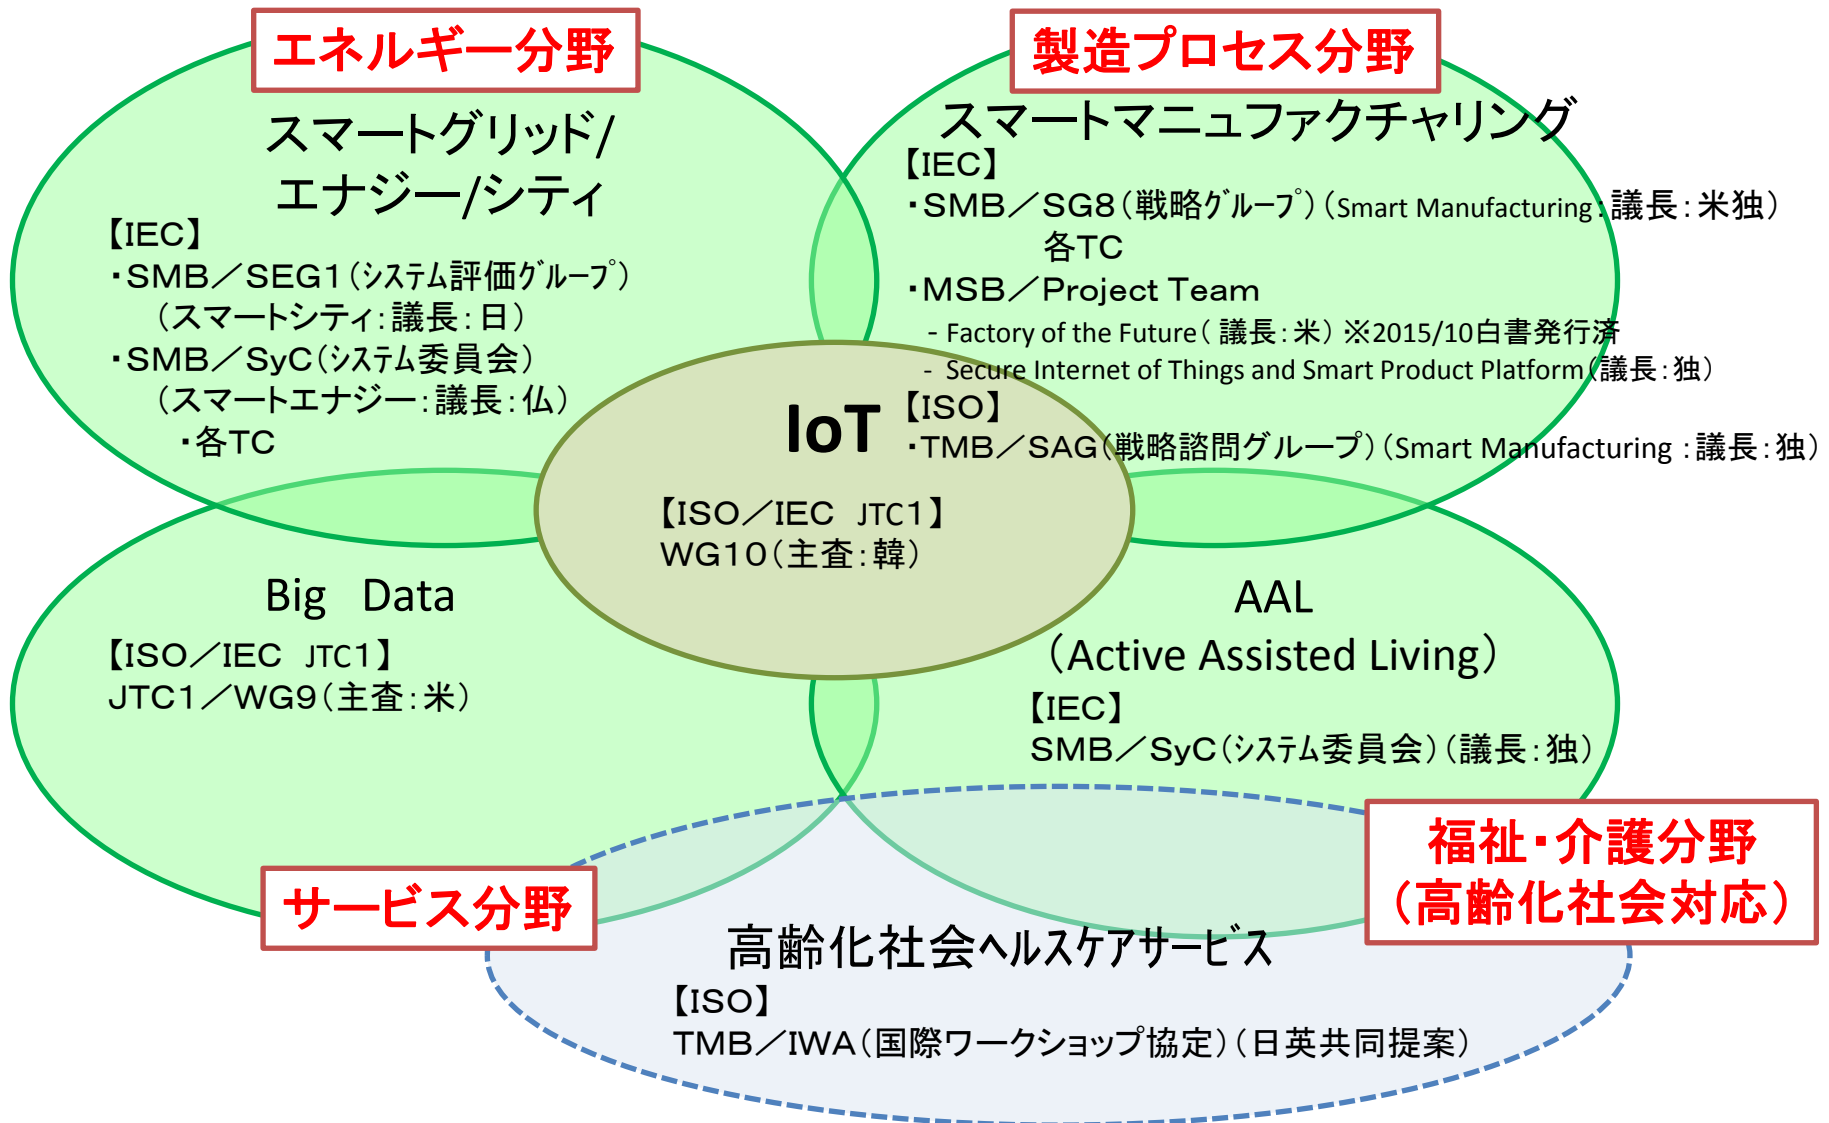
エネルギー分野

スマートグリッド/エナジー/シティ

【IEC】
・SMB／SEG1（ｼｽﾃﾑ評価ｸﾞﾙｰﾌﾟ）（スマートシティ：議長：日）
・SMB／SyC（ｼｽﾃﾑ委員会）（スマートエナジー：議長：仏）
・各TC

製造プロセス分野

スマートマニュファクチャリング

【IEC】
・SMB／SG8（戦略ｸﾞﾙｰﾌﾟ）（Smart Manufacturing：議長：米独）各TC
・MSB／Project Team
- Factory of the Future（議長：米）※2015/10白書発行済
- Secure Internet of Things and Smart Product Platform（議長：独）
【ISO】
・TMB／SAG（戦略諮問グループ）（Smart Manufacturing：議長：独）

IoT

【ISO／IEC JTC1】
WG10（主査：韓）

Big Data

【ISO／IEC JTC1】
JTC1／WG9（主査：米）

AAL
（Active Assisted Living）

【IEC】
SMB／SyC（ｼｽﾃﾑ委員会）（議長：独）

福祉・介護分野
（高齢化社会対応）

サービス分野

高齢化社会ヘルスケアサービス

【ISO】
TMB／IWA（国際ワークショップ協定）（日英共同提案）